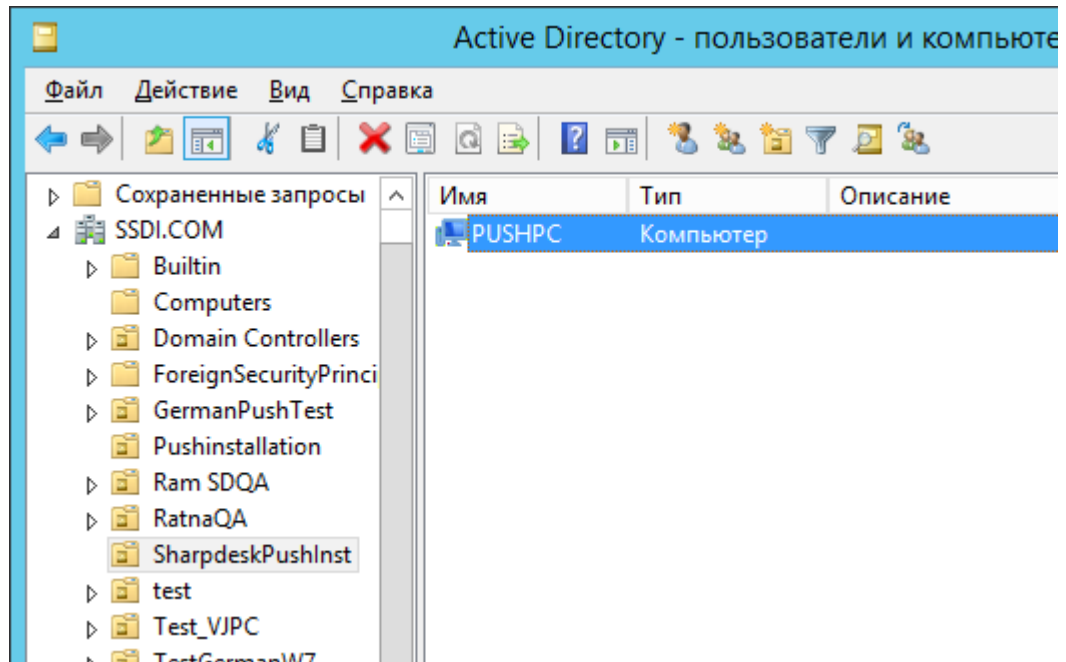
Active Directory - пользователи и компьюте

Файл Действие Вид Справка

Сохраненные запросы
SSDI.COM
Builtin
Computers
Domain Controllers
ForeignSecurityPrinci
GermanPushTest
Pushinstallation
Ram SDQA
RatnaQA
SharpdeskPushInst
test
Test_VJPC
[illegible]

| Имя | Тип | Описание |
|---|---|---|
| PUSHPC | Компьютер | |